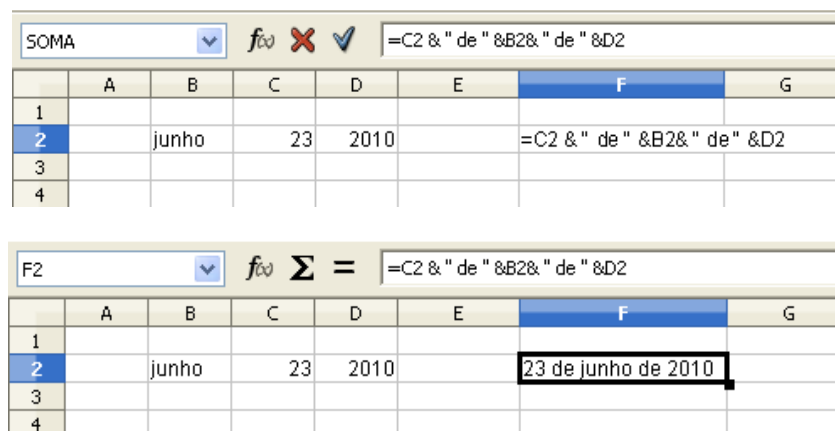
SOMA

$f\infty$

=C2 &" de " &B2&" de " &D2

|   | A | B | C | D | E | F | G |
|---|---|---|---|---|---|---|---|
| 1 |   |   |   |   |   |   |   |
| 2 |   | junho | 23 | 2010 |   | =C2 &" de " &B2&" de " &D2 |   |
| 3 |   |   |   |   |   |   |   |
| 4 |   |   |   |   |   |   |   |

F2

$f\infty$ $\Sigma$ =

=C2 &" de " &B2&" de " &D2

|   | A | B | C | D | E | F | G |
|---|---|---|---|---|---|---|---|
| 1 |   |   |   |   |   |   |   |
| 2 |   | junho | 23 | 2010 |   | 23 de junho de 2010 |   |
| 3 |   |   |   |   |   |   |   |
| 4 |   |   |   |   |   |   |   |